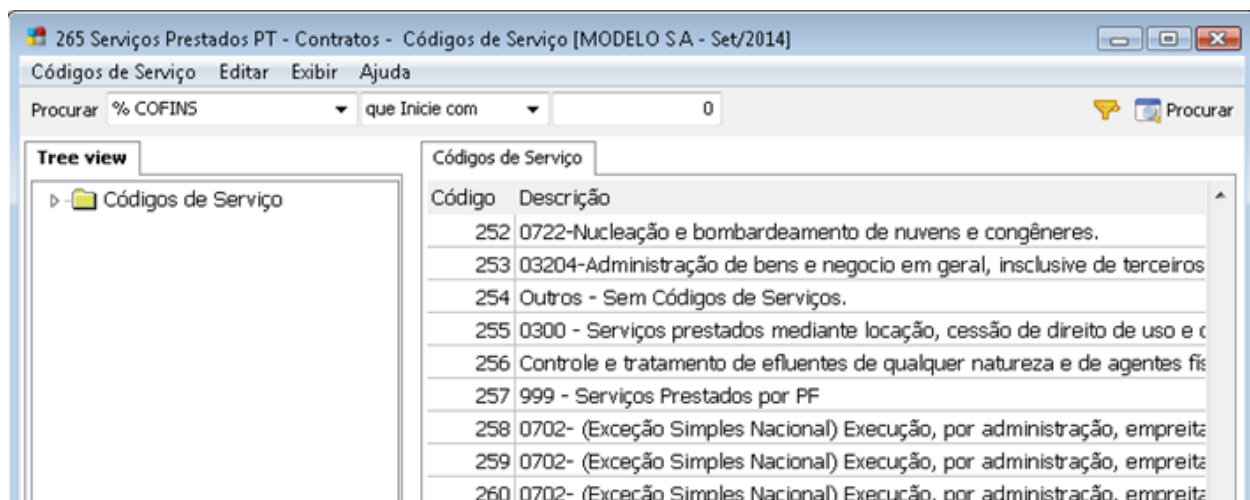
265 Serviços Prestados PT - Contratos - Códigos de Serviço [MODELO S A - Set/2014]

Códigos de Serviço Editar Exibir Ajuda

Procurar % COFINS que Inicie com 0 Procurar

Tree view

Códigos de Serviço

Códigos de Serviço

| Código | Descrição |
|---|---|
| 252 | 0722-Nucleação e bombardeamento de nuvens e congêneres. |
| 253 | 03204-Administração de bens e negocio em geral, insclusive de terceiros |
| 254 | Outros - Sem Códigos de Serviços. |
| 255 | 0300 - Serviços prestados mediante locação, cessão de direito de uso e c |
| 256 | Controle e tratamento de efluentes de qualquer natureza e de agentes fís |
| 257 | 999 - Serviços Prestados por PF |
| 258 | 0702- (Exceção Simples Nacional) Execução, por administração, empreita |
| 259 | 0702- (Exceção Simples Nacional) Execução, por administração, empreita |
| 260 | 0702- (Exceção Simples Nacional) Execução, por administração, empreita |